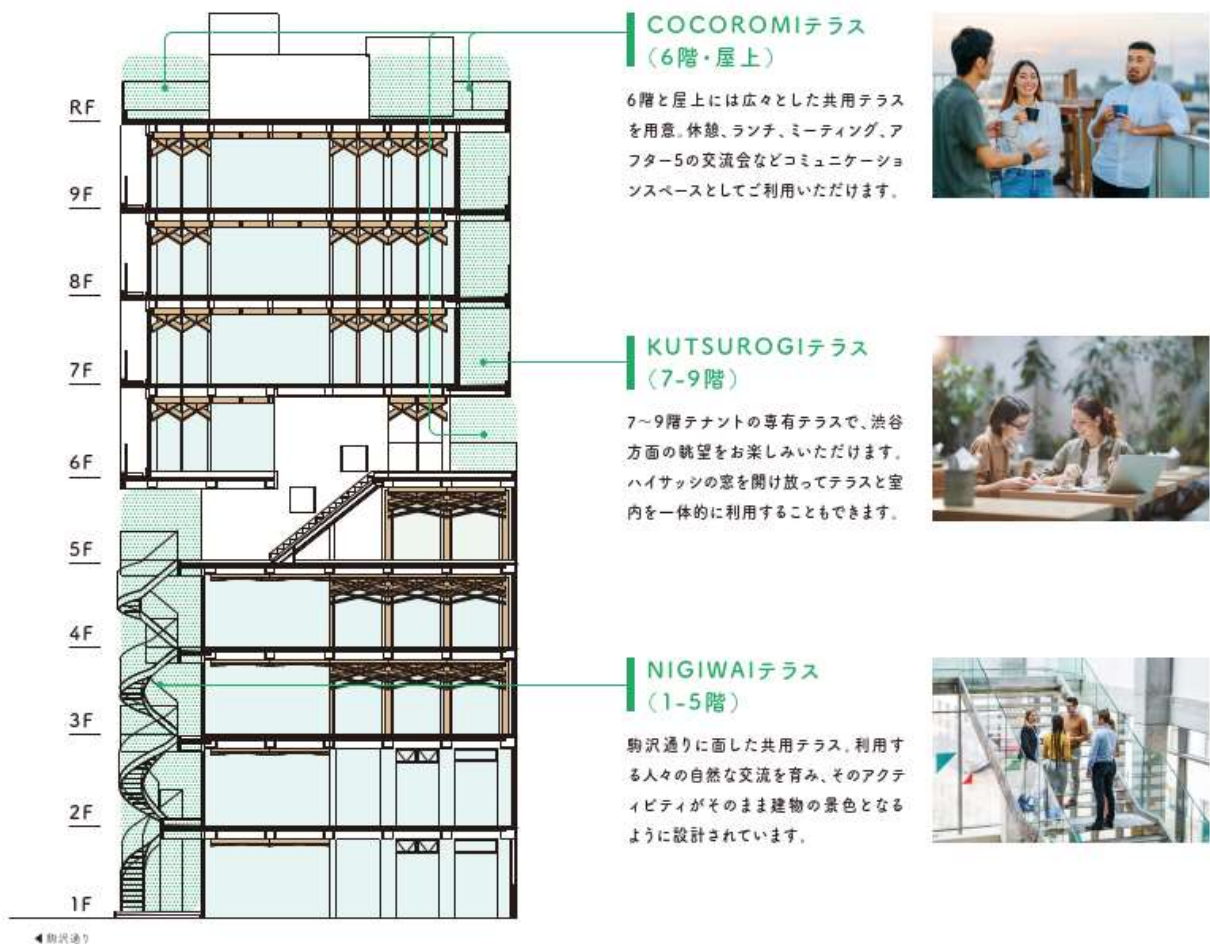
RF

9F

8F

7F

6F

5F

4F

3F

2F

1F

◀駒沢通り

COCOROMIテラス
(6階・屋上)

6階と屋上には広々とした共用テラスを用意。休憩、ランチ、ミーティング、アフター5の交流会などコミュニケーションスペースとしてご利用いただけます。

KUTSUROGIテラス
(7-9階)

7~9階テナントの専有テラスで、渋谷方面の眺望をお楽しみいただけます。ハイサッシの窓を開け放ってテラスと室内を一体的に利用することもできます。

NIGIWAIテラス
(1-5階)

駒沢通りに面した共用テラス。利用する人々の自然な交流を育み、そのアクティビティがそのまま建物の景色となるように設計されています。